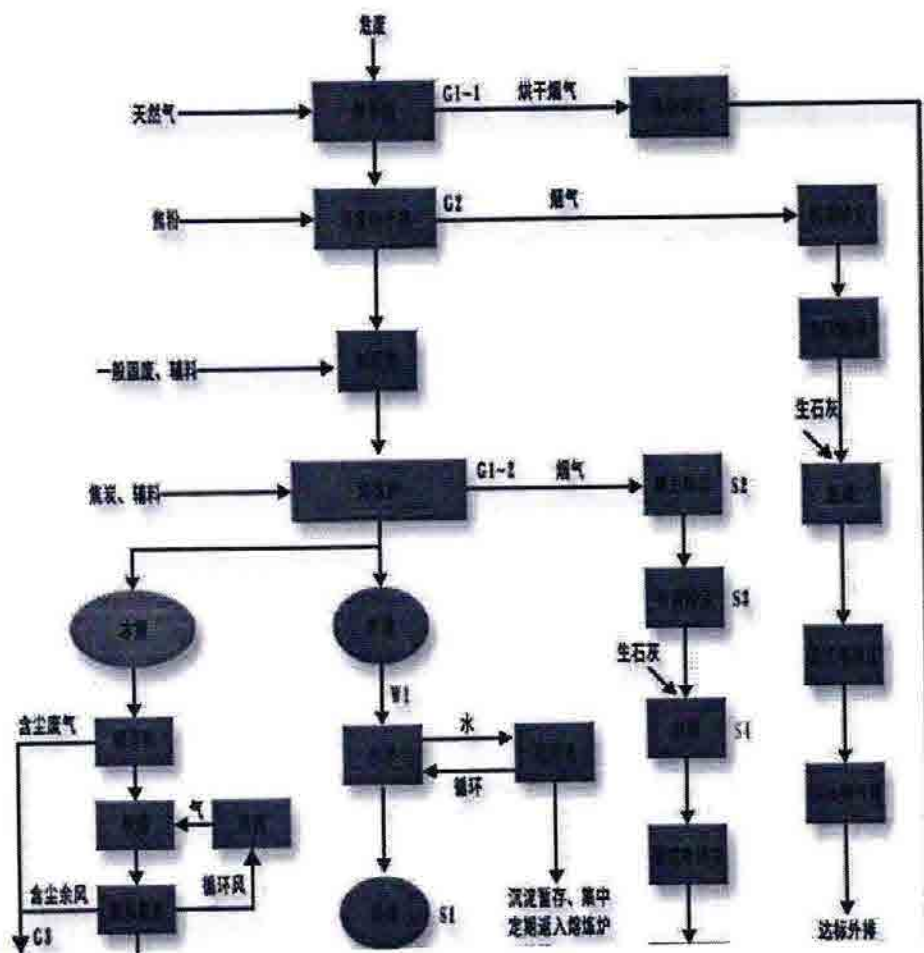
危废

天然气

G1-1

烘干烟气

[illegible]

焦粉

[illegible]

G2

烟气

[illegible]

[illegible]

一般固废、辅料

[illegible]

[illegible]

生石灰

焦炭、辅料

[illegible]

G1-2

烟气

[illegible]

S2

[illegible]

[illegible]

S3

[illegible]

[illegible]

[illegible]

生石灰

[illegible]

S4

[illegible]

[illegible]

W1

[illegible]

水

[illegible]

循环

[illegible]

含尘废气

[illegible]

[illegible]

气

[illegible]

含尘余风

循环风

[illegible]

G3

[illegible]

S1

沉淀暂存、集中定期送入熔炼炉

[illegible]

达标外排